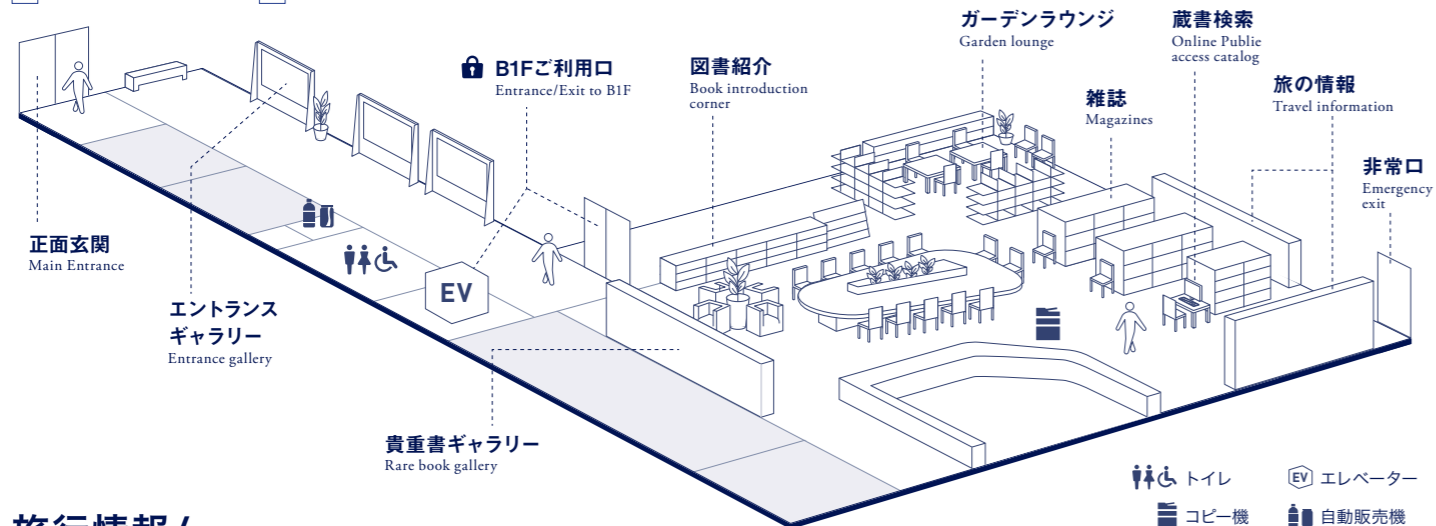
B1Fご利用口
Entrance/Exit to B1F

図書紹介
Book introduction corner

ガーデンラウンジ
Garden lounge

蔵書検索
Online Publie access catalog

雑誌
Magazines

旅の情報
Travel information

非常口
Emergency exit

正面玄関
Main Entrance

EV

エントランス
ギャラリー
Entrance gallery

貴重書ギャラリー
Rare book gallery

トイレ

エレベーター

コピー機

自動販売機

旅行情報/